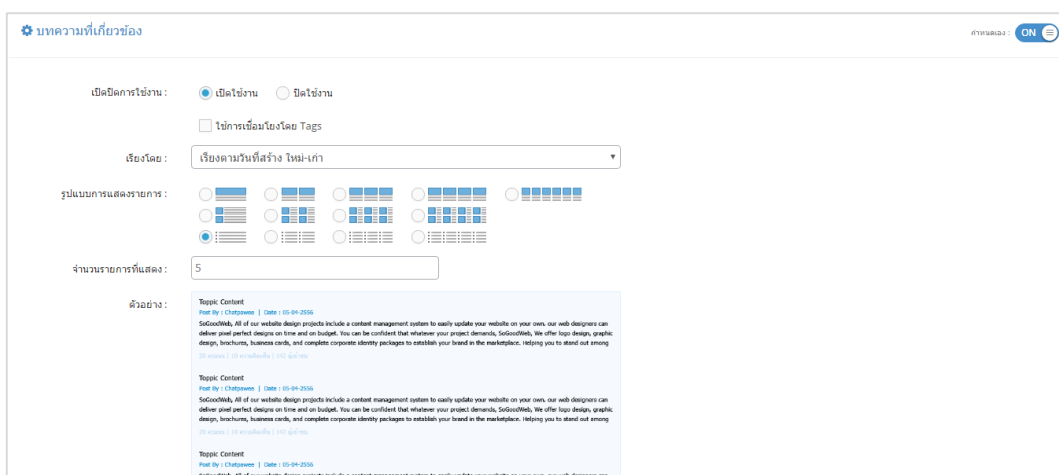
บทความที่เกี่ยวข้อง

กำหนดเอง : ON

เปิดปิดการใช้งาน : เปิดใช้งาน ปิดใช้งาน

ใช้การเชื่อมโยงโดย Tags

เรียงโดย : เรียงตามวันที่สร้าง ใหม่-เก่า

รูปแบบการแสดงรายการ :

จำนวนรายการที่แสดง : 5

ตัวอย่าง :

Toppic Content
Post By : Chatpawee | Date : 05-04-2556
SoGoodWeb, All of our website design projects include a content management system to easily update your website on your own. our web designers can deliver pixel perfect designs on time and on budget. You can be confident that whatever your project demands, SoGoodWeb, We offer logo design, graphic design, brochures, business cards, and complete corporate identity packages to establish your brand in the marketplace. Helping you to stand out among
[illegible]

Toppic Content
Post By : Chatpawee | Date : 05-04-2556
SoGoodWeb, All of our website design projects include a content management system to easily update your website on your own. our web designers can deliver pixel perfect designs on time and on budget. You can be confident that whatever your project demands, SoGoodWeb, We offer logo design, graphic design, brochures, business cards, and complete corporate identity packages to establish your brand in the marketplace. Helping you to stand out among
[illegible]

Toppic Content
Post By : Chatpawee | Date : 05-04-2556
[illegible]